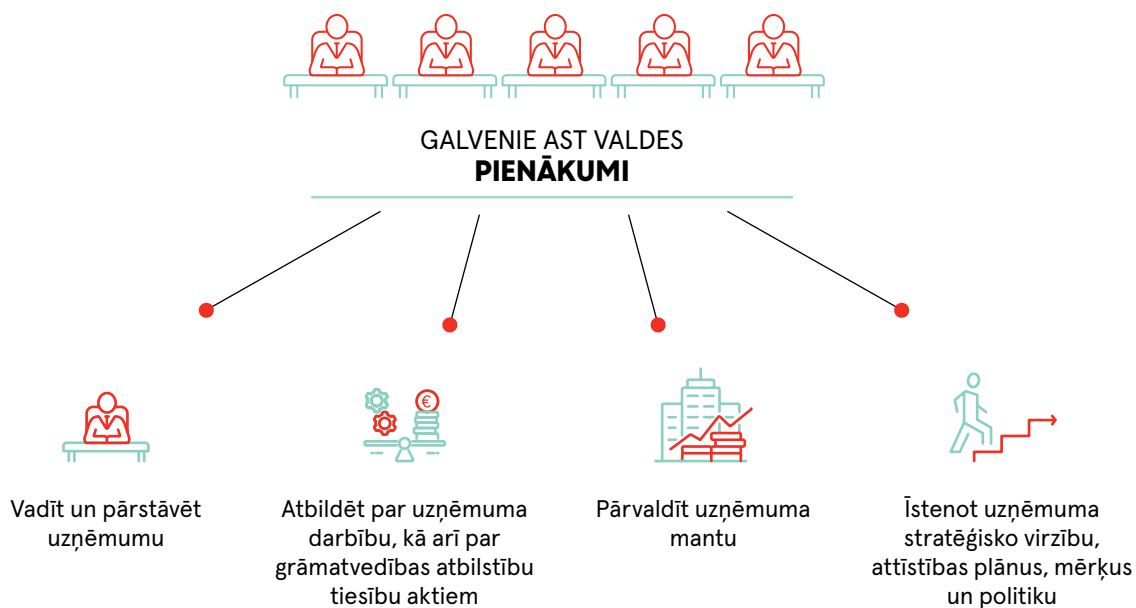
GALVENIE AST VALDES
**PIENĀKUMI**

€

Vadīt un pārstāvēt uzņēmumu

Atbildēt par uzņēmuma darbību, kā arī par grāmatvedības atbilstību tiesību aktiem

Pārvaldīt uzņēmuma mantu

Īstenot uzņēmuma stratēģisko virzību, attīstības plānus, mērķus un politiku